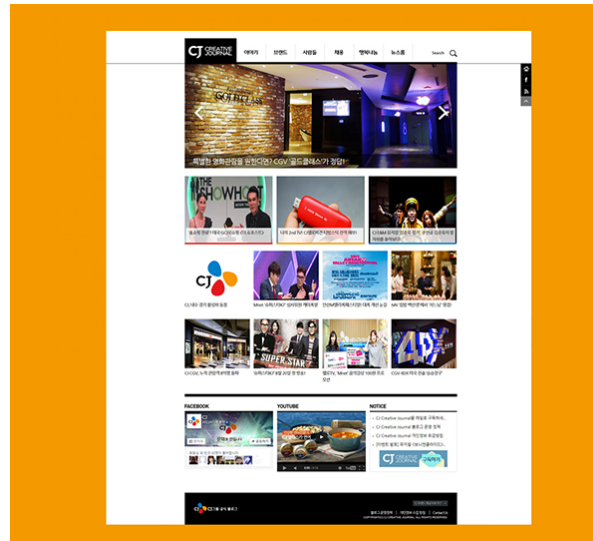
CJ CREATIVE JOURNAL

이야기 브랜드 사람들 채용 행복나눔 뉴스룸 Search

GOLD CLASS

특별한 영화관람을 원한다면? CGV '골드클래스'가 정답!

THE SHOW HOT

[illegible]

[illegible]

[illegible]

CJ

CJ 대표 공식 블로그 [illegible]

Mnet 슈퍼스타K7 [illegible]

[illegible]

tvN '응답하라 1988' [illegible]

SUPER STAR

CJ CGV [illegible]

슈퍼스타K7 8월 20일 첫 방송!

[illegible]

CGV 4DX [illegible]

FACEBOOK

YOUTUBE

NOTICE

CJ Creative Journal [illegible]

CJ Creative Journal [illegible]

CJ Creative Journal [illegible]

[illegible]

CJ CREATIVE JOURNAL

CJ그룹 공식 블로그

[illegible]